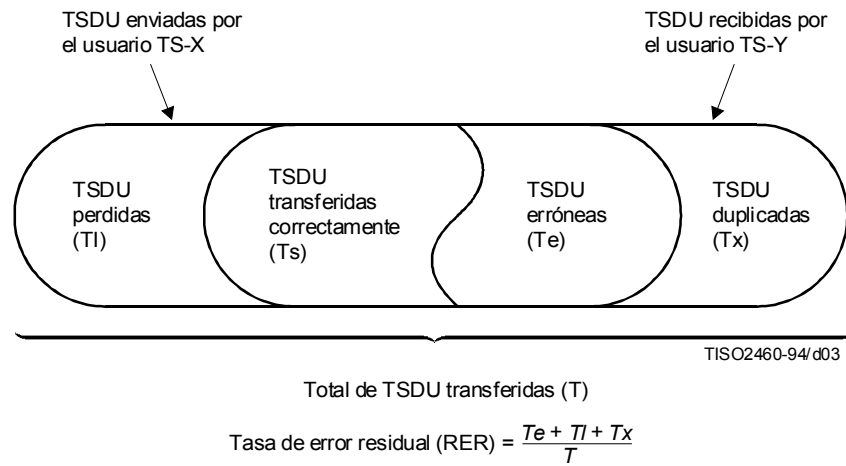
TSDU enviadas por el usuario TS-X

TSDU recibidas por el usuario TS-Y

TSDU perdidas (Tl)

TSDU transferidas correctamente (Ts)

TSDU erróneas (Te)

TSDU duplicadas (Tx)

TISO2460-94/d03

Total de TSDU transferidas (T)

Tasa de error residual (RER) = $\frac{Te + Tl + Tx}{T}$